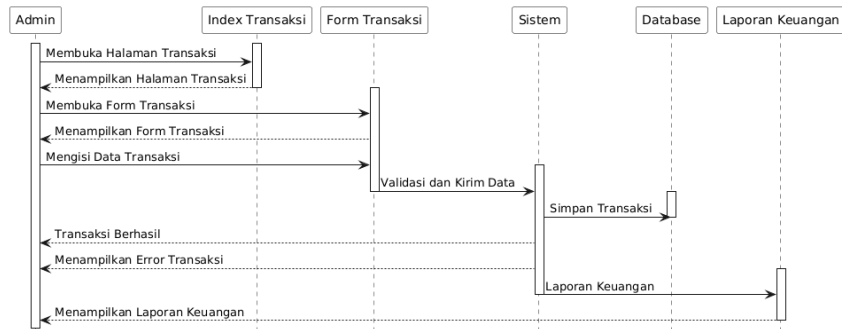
Admin
Index Transaksi
Form Transaksi
Sistem
Database
Laporan Keuangan

Membuka Halaman Transaksi
Menampilkan Halaman Transaksi
Membuka Form Transaksi
Menampilkan Form Transaksi
Mengisi Data Transaksi
Validasi dan Kirim Data
Simpan Transaksi
Transaksi Berhasil
Menampilkan Error Transaksi
Laporan Keuangan
Menampilkan Laporan Keuangan